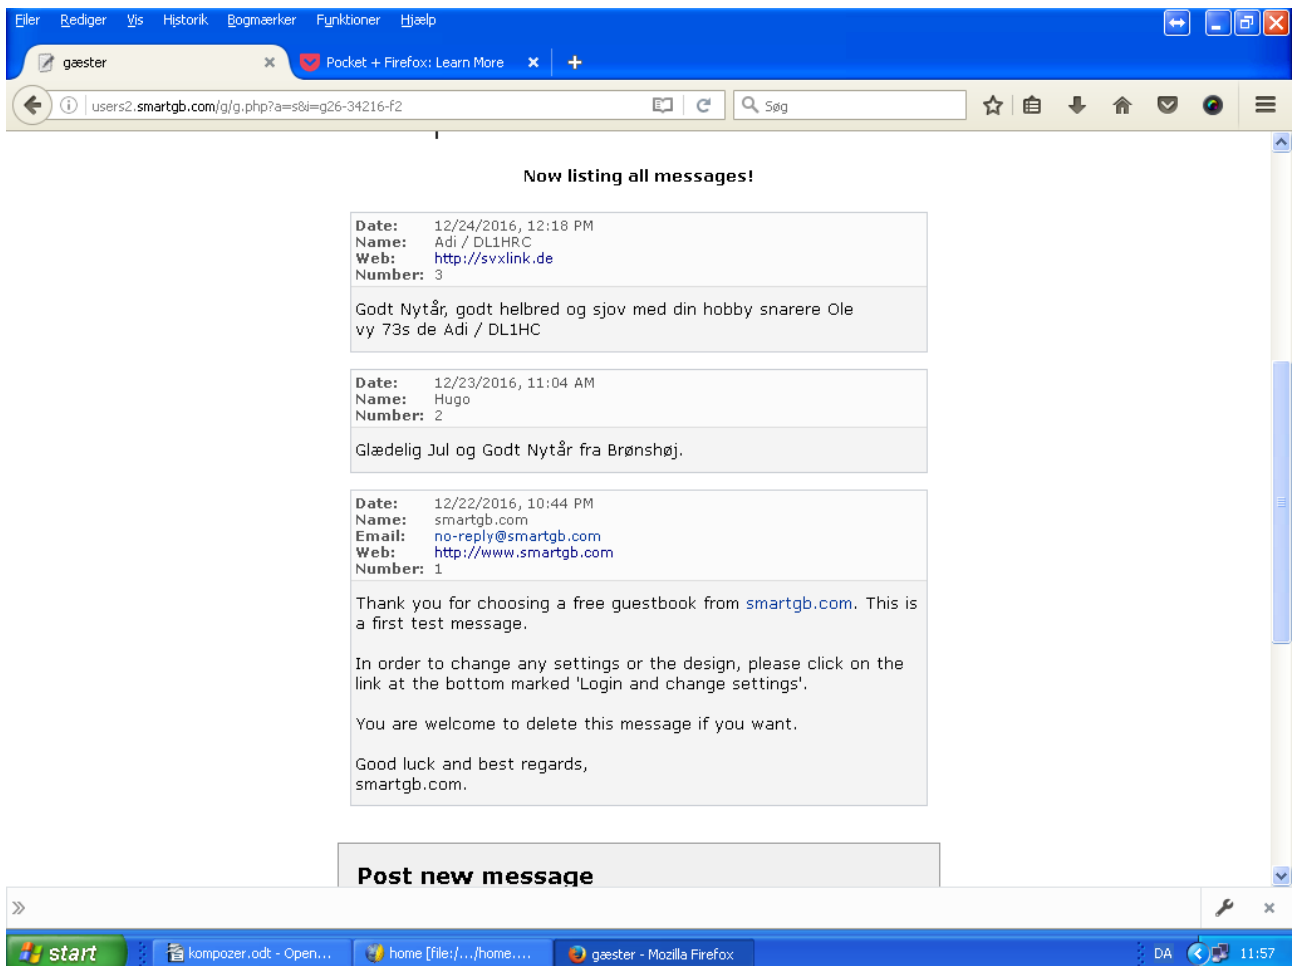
Filer Rediger Vis Historik Bogmærker Funktioner Hjælp

gæster ×

Pocket + Firefox: Learn More ×

+

users2.smartgb.com/g/g.php?a=s&i=g26-34216-f2

Søg

Now listing all messages!

Date: 12/24/2016, 12:18 PM
Name: Adi / DL1HRC
Web: http://svxlink.de
Number: 3

Godt Nytår, godt helbred og sjov med din hobby snarere Ole
vy 73s de Adi / DL1HC

Date: 12/23/2016, 11:04 AM
Name: Hugo
Number: 2

Glædelig Jul og Godt Nytår fra Brønshøj.

Date: 12/22/2016, 10:44 PM
Name: smartgb.com
Email: no-reply@smartgb.com
Web: http://www.smartgb.com
Number: 1

Thank you for choosing a free guestbook from smartgb.com. This is a first test message.

In order to change any settings or the design, please click on the link at the bottom marked 'Login and change settings'.

You are welcome to delete this message if you want.

Good luck and best regards,
smartgb.com.

Post new message

start

kompozer.odt - Open...

home [file:/.../home....

gæster - Mozilla Firefox

DA

11:57